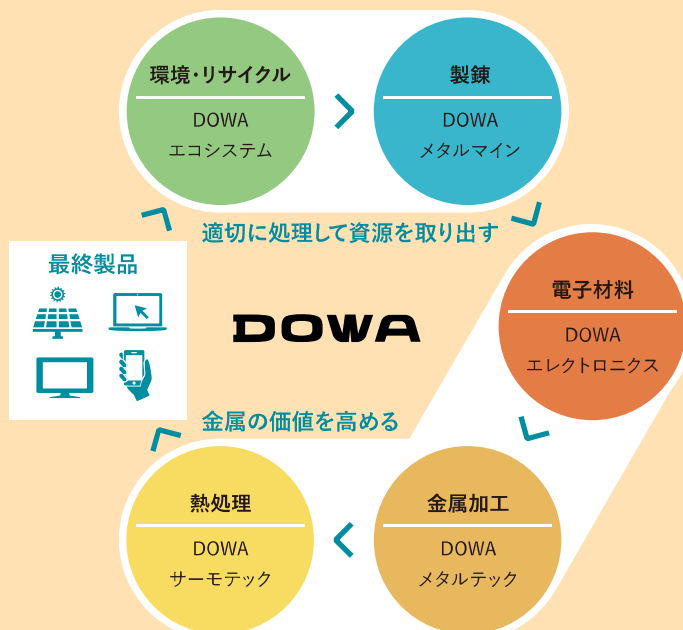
環境・リサイクル

DOWA
エコシステム

製錬

DOWA
メタルマイン

適切に処理して資源を取り出す

最終製品

DOWA

電子材料

DOWA
エレクトロニクス

金属の価値を高める

熱処理

DOWA
サーモテック

金属加工

DOWA
メタルテック